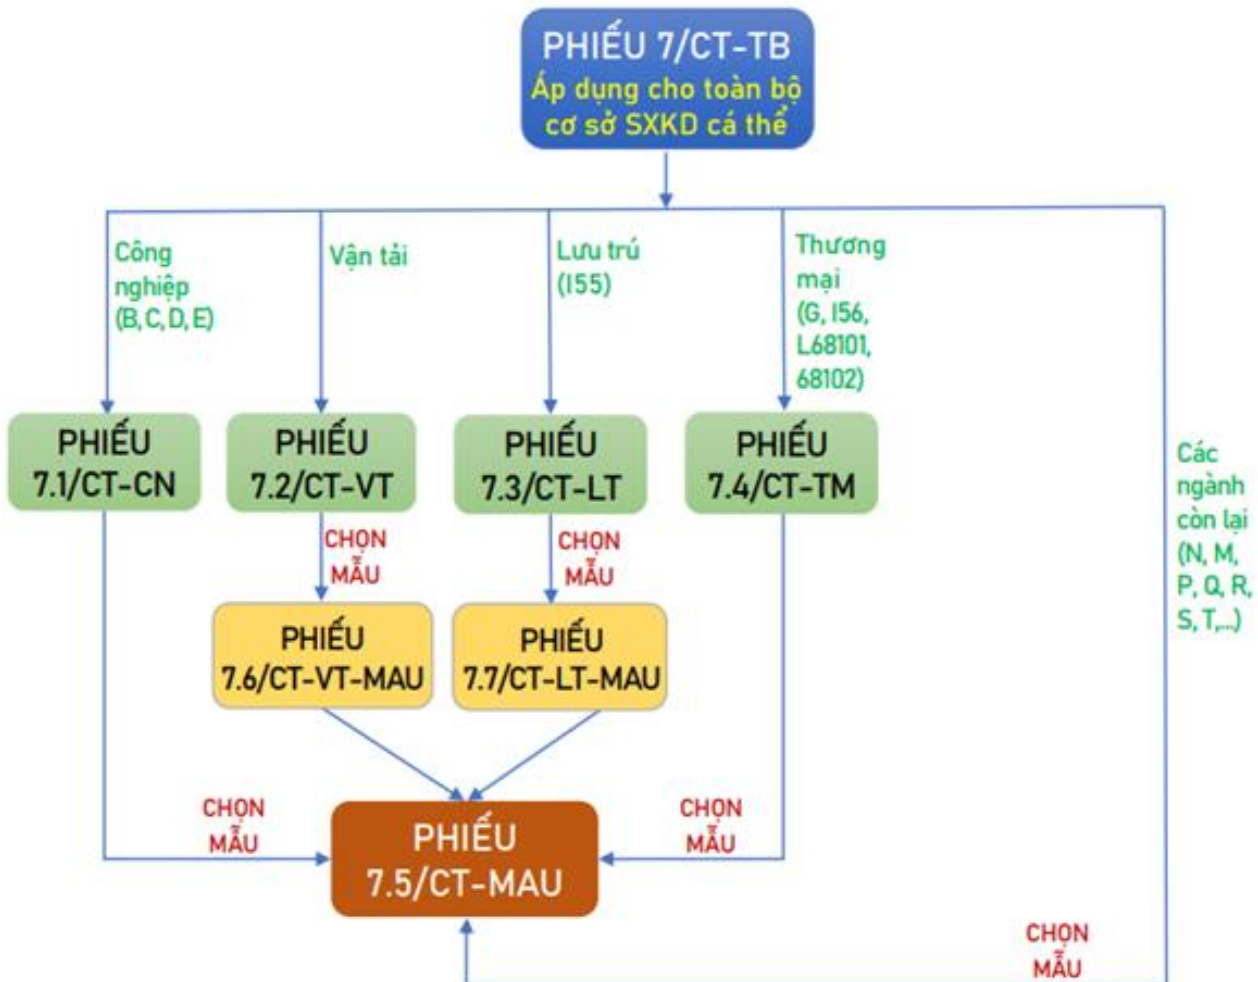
PHIẾU 7/CT-TB
Áp dụng cho toàn bộ cơ sở SXKD cá thể

Công nghiệp (B, C, D, E)

Vận tải

Lưu trú (I55)

Thương mại (G, I56, L68101, 68102)

Các ngành còn lại (N, M, P, Q, R, S, T,...)

PHIẾU 7.1/CT-CN

PHIẾU 7.2/CT-VT

PHIẾU 7.3/CT-LT

PHIẾU 7.4/CT-TM

CHỌN MẪU

CHỌN MẪU

PHIẾU 7.6/CT-VT-MAU

PHIẾU 7.7/CT-LT-MAU

CHỌN MẪU

CHỌN MẪU

PHIẾU 7.5/CT-MAU

CHỌN MẪU